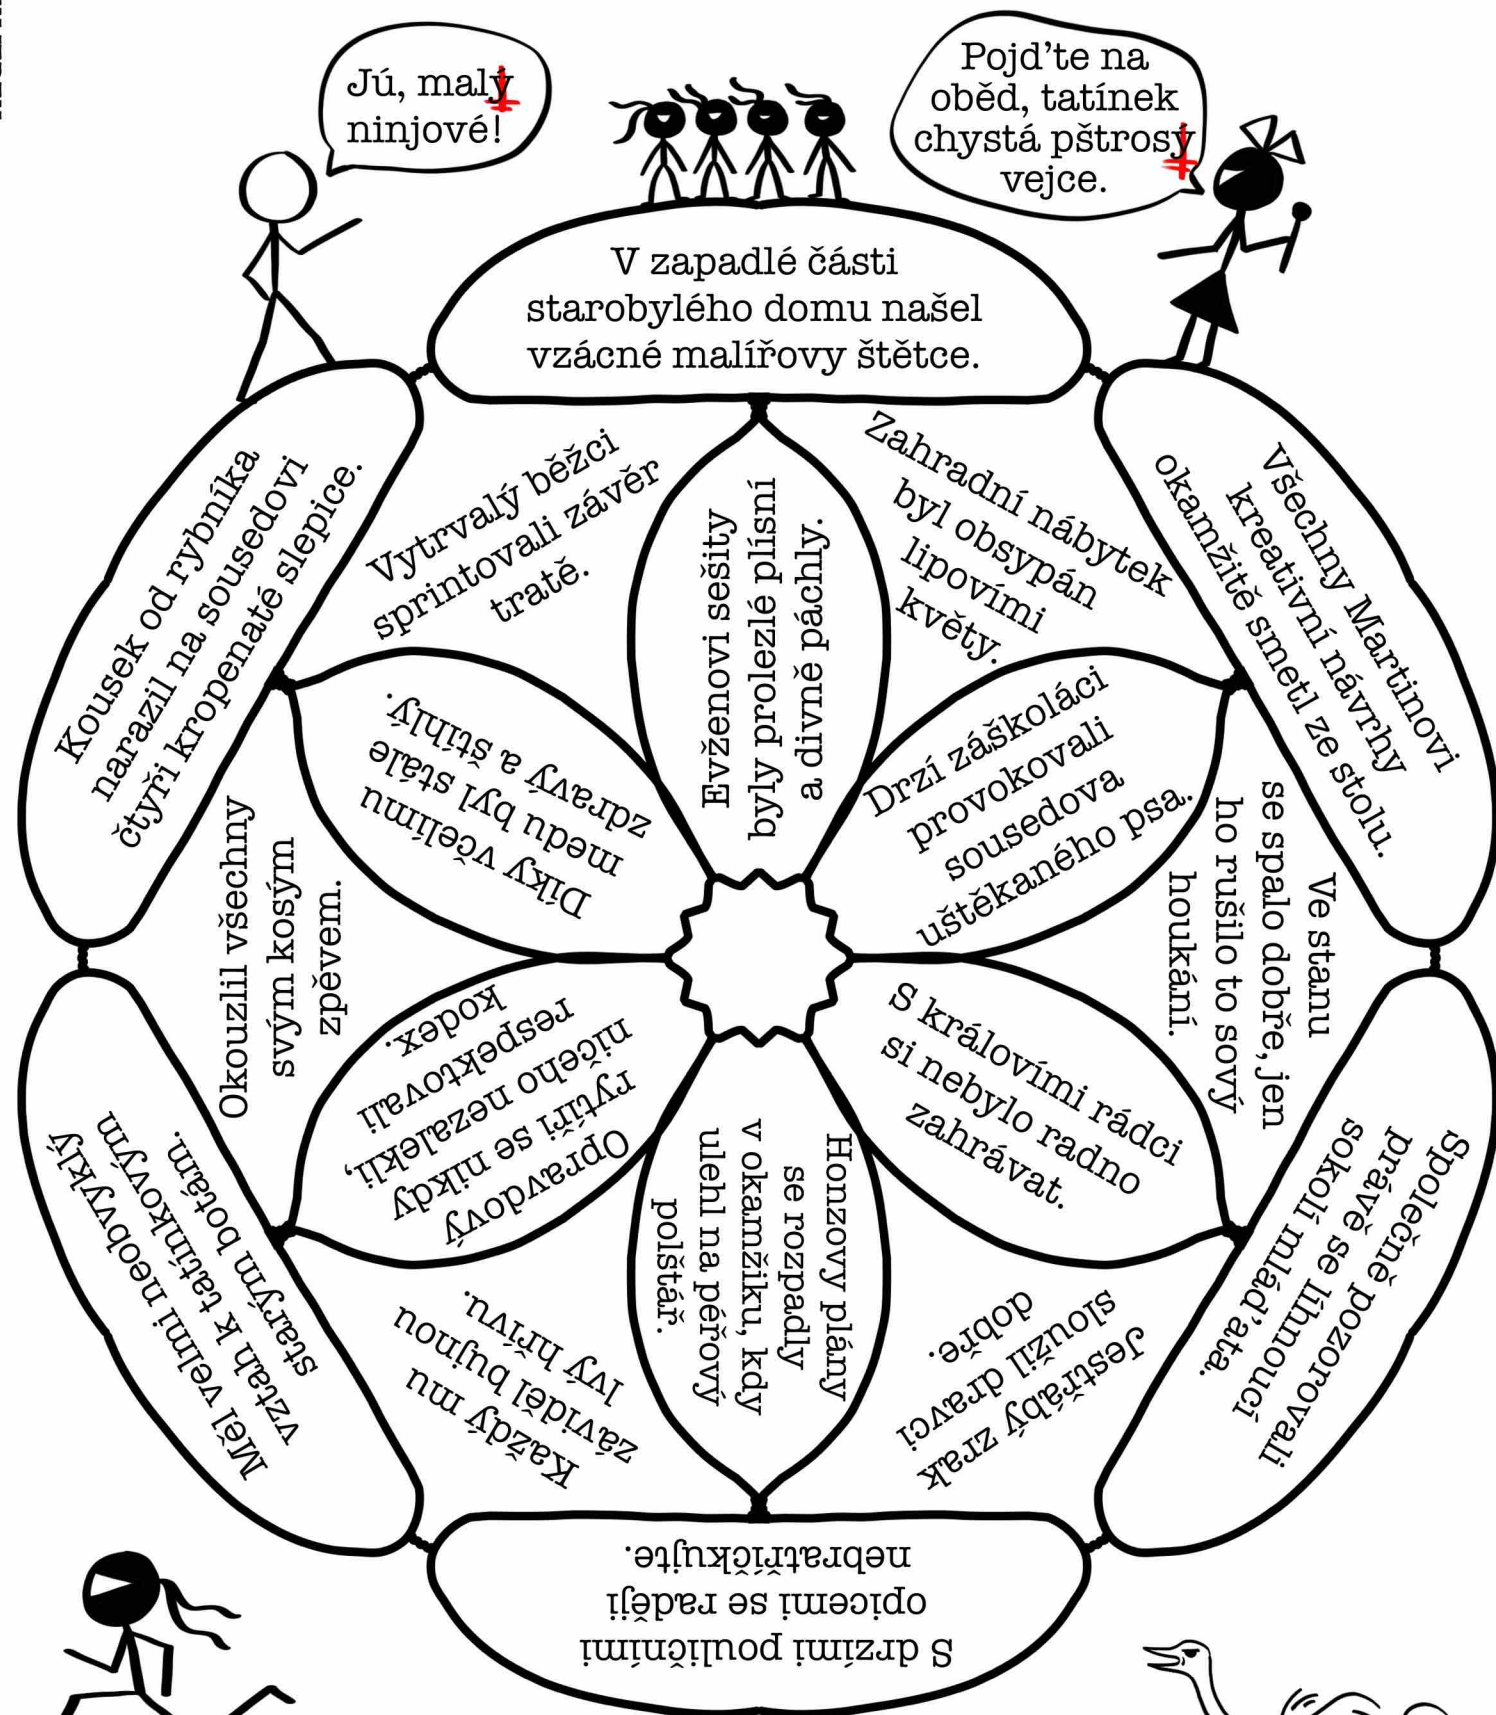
Jú, malý ninjové!

Pojd'te na oběd, tatínek chystá pštrosy vejce.

V zapadlé části starobylého domu našel vzácné malířovy štětce.

Všechny Martinovi kreativní návrhy okamžitě smetl ze stolu.

Společně pozorovali právě se líhnoucí sokolí mláďata.

S drzími pouličními opicemi se raději nebratříčkujte.

Měl velmi neobvyklý vztah k tatínkovým starým botám.

Kousek od rybníka narazil na sousedovi čtyři kropenaté slepice.

Vytrvalý běžci sprintovali závěr tratě.

Evženovi sešity byly prolezlé plísní a divně páchly.

Zahradní nábytek byl obsypán lipovými květy.

Drzí záškoláci provokovali sousedova uštěkaného psa.

Ve stanu se spalo dobře, jen ho rušilo to sový houkání.

S královími rádci si nebylo radno zahrávat.

Jestřábý zrak sloužil dravci dobře.

Honzovy plány se rozpadly v okamžiku, kdy ulehl na péřový polštář.

Každý mu závidel bujnou lvý hřívu.

Opravdový rytíři se nikdy ničeho nezalekli, respektovali kodex.

Okouzlil všechny svým kosým zpěvem.

Díky včelímu medu byl stále zdravý a štíhlý.